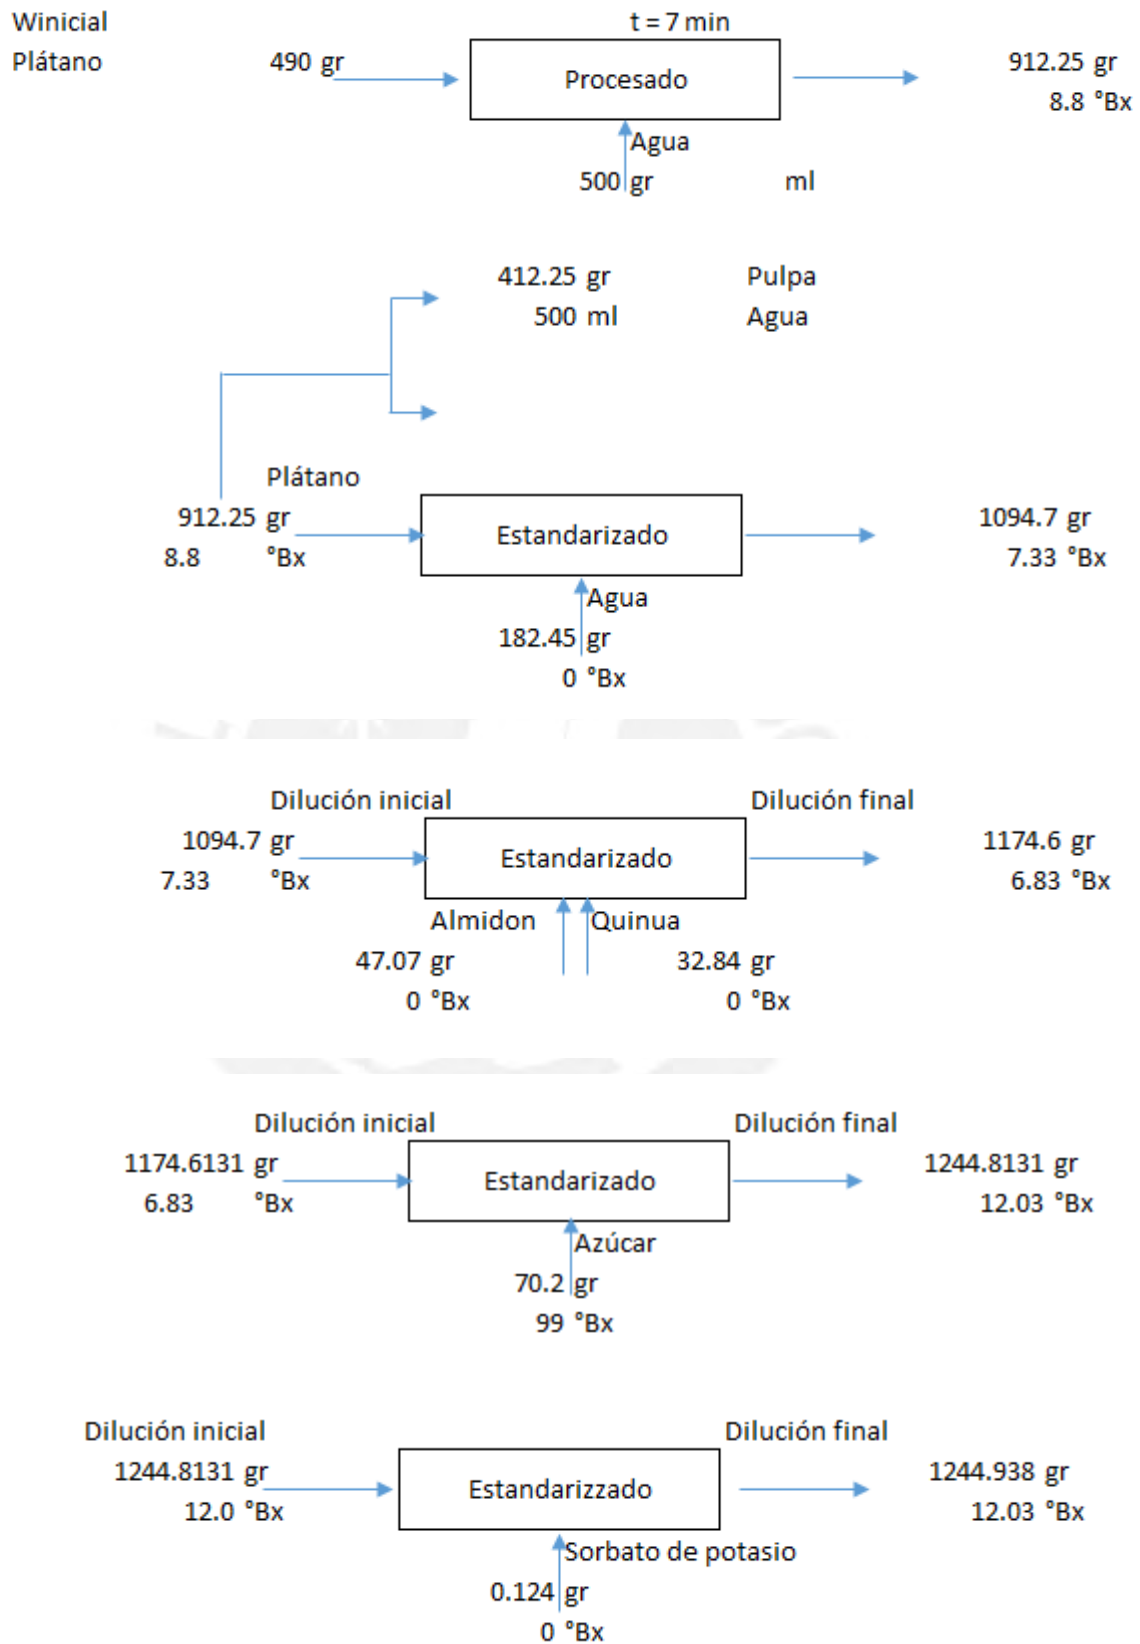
Winicial
Plátano

t = 7 min

490 gr

Procesado

912.25 gr
8.8 °Bx

Agua
500 gr ml

412.25 gr Pulpa
500 ml Agua

Plátano
912.25 gr
8.8 °Bx

Estandarizado

1094.7 gr
7.33 °Bx

Agua
182.45 gr
0 °Bx

Dilución inicial
1094.7 gr
7.33 °Bx

Estandarizado

Dilución final
1174.6 gr
6.83 °Bx

Almidon
47.07 gr
0 °Bx

Quinua
32.84 gr
0 °Bx

Dilución inicial
1174.6131 gr
6.83 °Bx

Estandarizado

Dilución final
1244.8131 gr
12.03 °Bx

Azúcar
70.2 gr
99 °Bx

Dilución inicial
1244.8131 gr
12.0 °Bx

Estandarizzado

Dilución final
1244.938 gr
12.03 °Bx

Sorbato de potasio
0.124 gr
0 °Bx